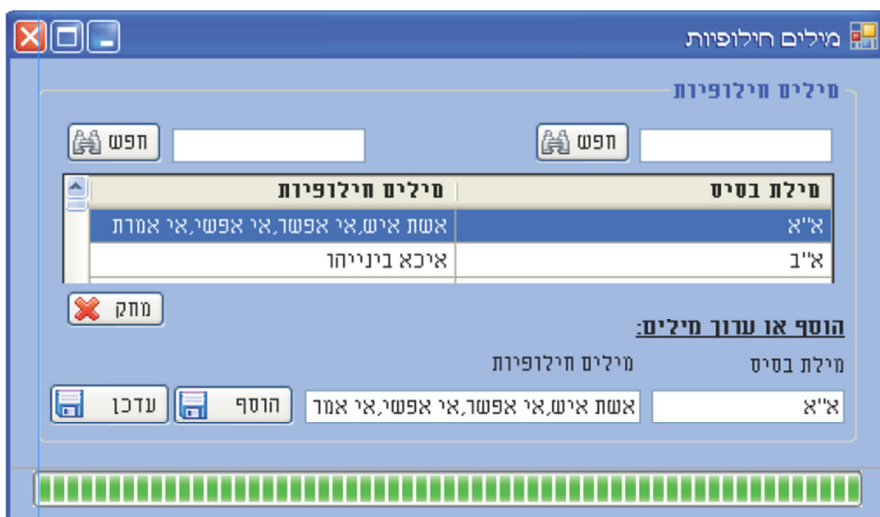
מילים חילופיות

מילים חילופיות

חפש

חפש

| מילת בסיס | מילים חילופיות |
|---|---|
| א"א | אשת איש,אי אפשר,אי אפשי,אי אמרת |
| א"ב | איכא בינייהו |

מחק

הוסף או ערוך מילים:

מילת בסיס

מילים חילופיות

א"א

אשת איש,אי אפשר,אי אפשי,אי אמר

הוסף

עדכן